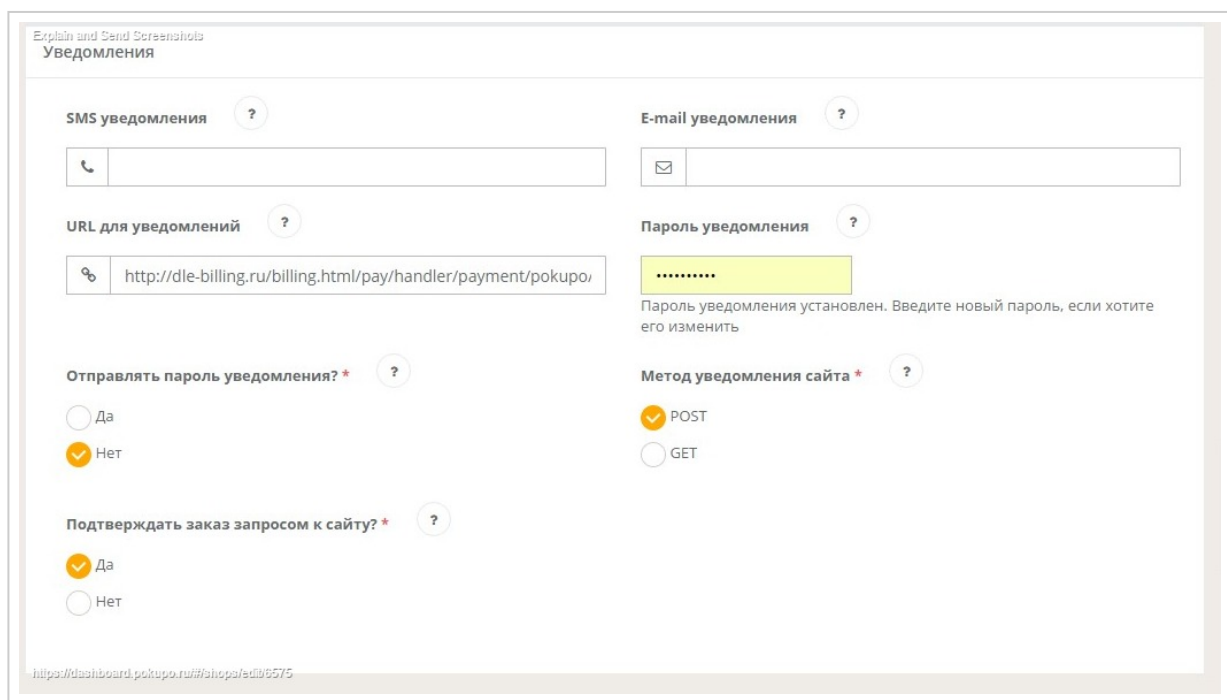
Explain and Send Screenshots
Уведомления

SMS уведомления ?

E-mail уведомления ?

URL для уведомлений ?

http://dle-billing.ru/billing.html/pay/handler/payment/pokupo/

Пароль уведомления ?

••••••••••

Пароль уведомления установлен. Введите новый пароль, если хотите его изменить

Отправлять пароль уведомления? * ?

Да

Нет

Метод уведомления сайта * ?

POST

GET

Подтверждать заказ запросом к сайту? * ?

Да

Нет

https://dashboard.pokupo.ru/#/shops/edit/6575